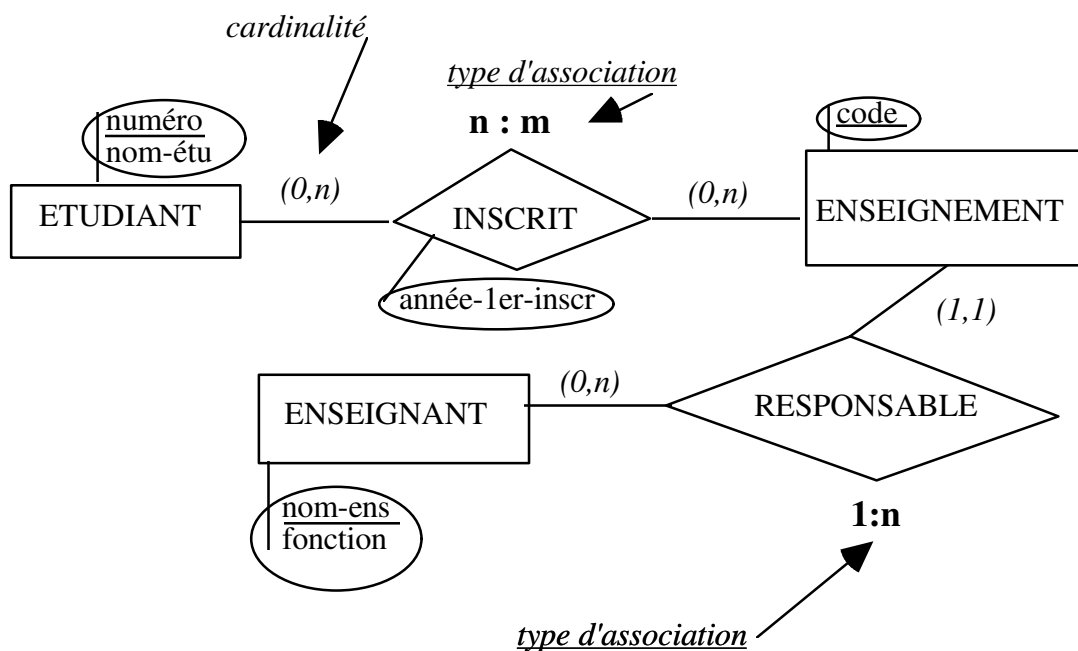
cardinalité

type d'association

n : m

numéro
nom-étu

code

(0,n)

(0,n)

ETUDIANT

INSCRIT

ENSEIGNEMENT

année-1er-inscr

(1,1)

(0,n)

ENSEIGNANT

RESPONSABLE

nom-ens
fonction

1:n

type d'association